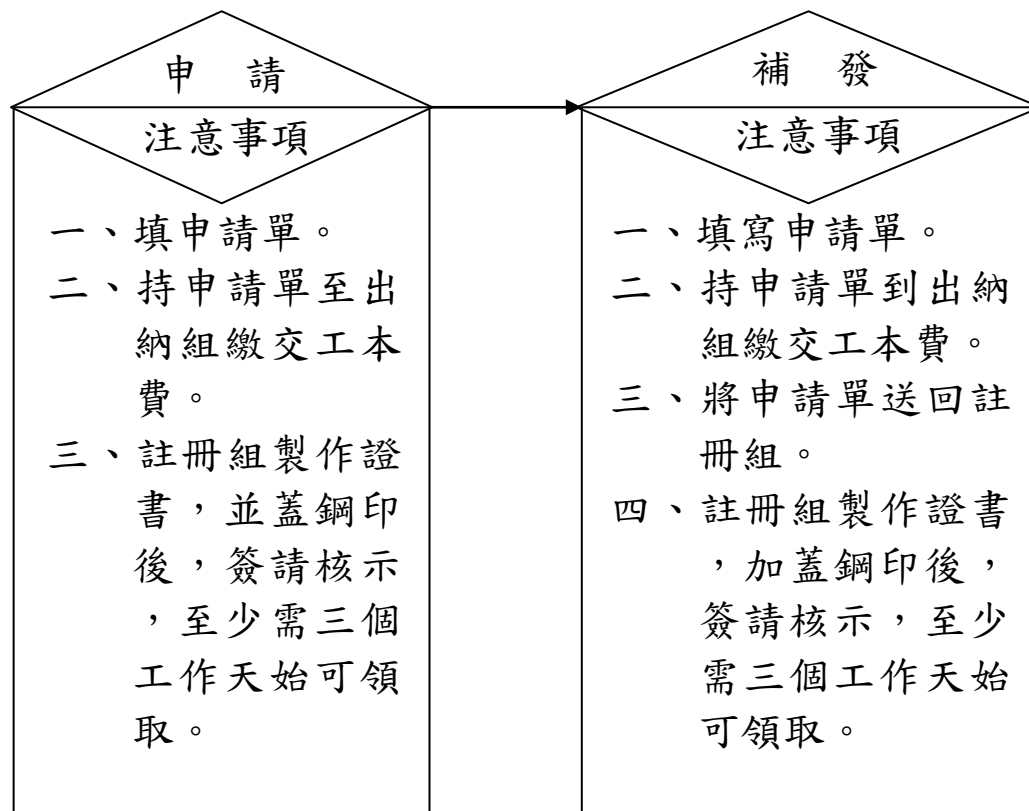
申　請

注意事項

一、填申請單。
二、持申請單至出納組繳交工本費。
三、註冊組製作證書，並蓋鋼印後，簽請核示，至少需三個工作天始可領取。

補　發

注意事項

一、填寫申請單。
二、持申請單到出納組繳交工本費。
三、將申請單送回註冊組。
四、註冊組製作證書，加蓋鋼印後，簽請核示，至少需三個工作天始可領取。